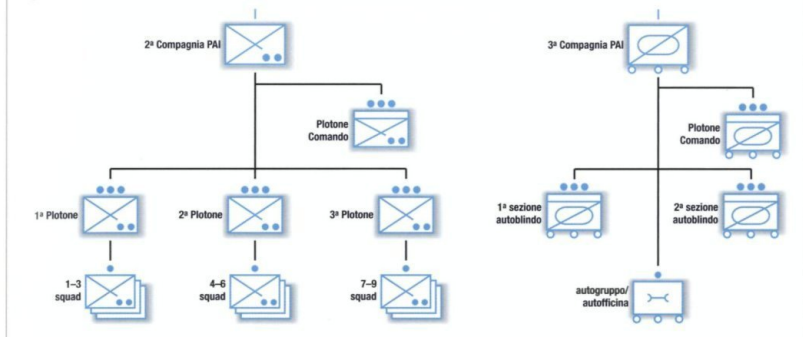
2ª Compagnia PAI

Plotone Comando

1ª Plotone

2ª Plotone

3ª Plotone

1–3 squad

4–6 squad

7–9 squad

3ª Compagnia PAI

Plotone Comando

1ª sezione autoblindo

2ª sezione autoblindo

autogruppo/ autofficina